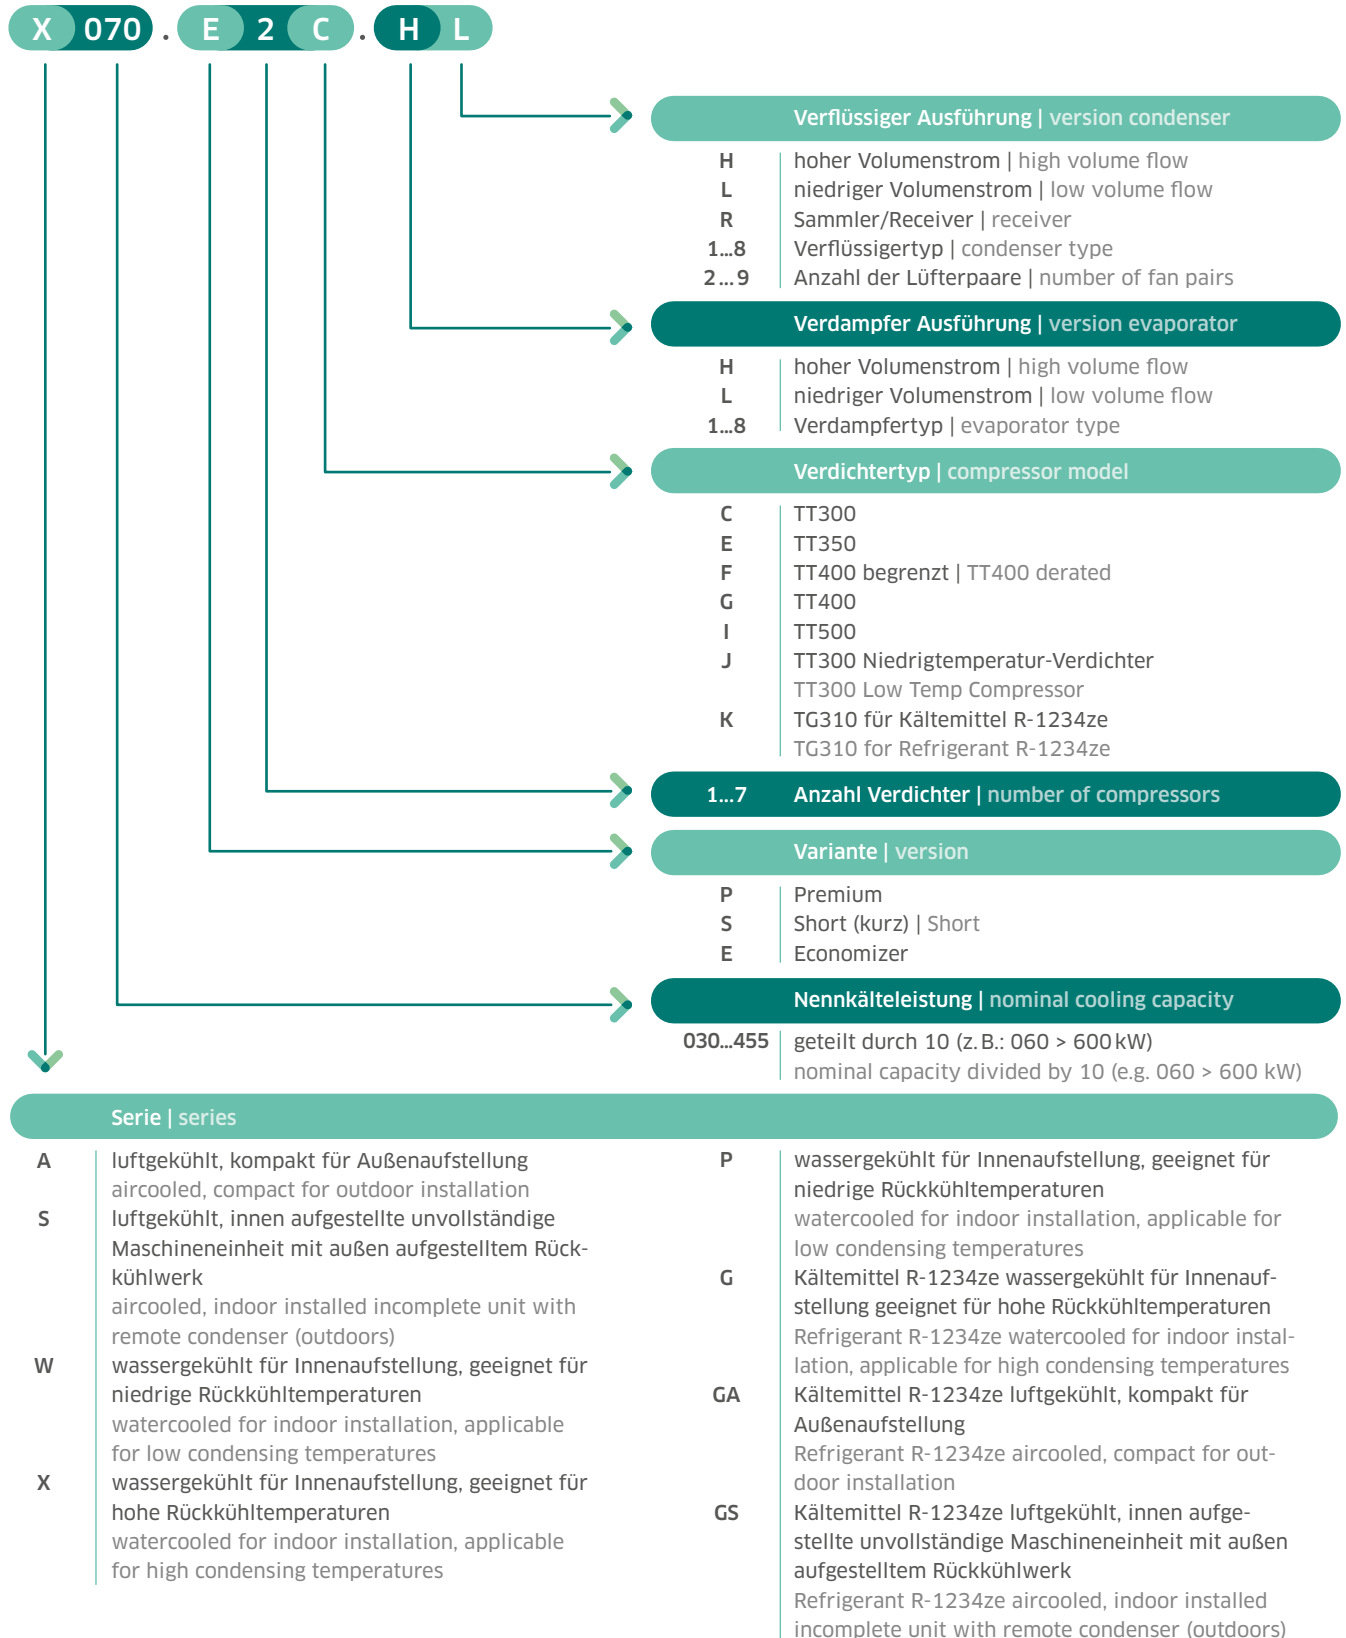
X 070 . E 2 C . H L

Verflüssiger Ausführung | version condenser

H | hoher Volumenstrom | high volume flow
L | niedriger Volumenstrom | low volume flow
R | Sammler/Receiver | receiver
1...8 | Verflüssigertyp | condenser type
2 ... 9 | Anzahl der Lüfterpaare | number of fan pairs

Verdampfer Ausführung | version evaporator

H | hoher Volumenstrom | high volume flow
L | niedriger Volumenstrom | low volume flow
1...8 | Verdampfertyp | evaporator type

Verdichtertyp | compressor model

C | TT300
E | TT350
F | TT400 begrenzt | TT400 derated
G | TT400
I | TT500
J | TT300 Niedrigtemperatur-Verdichter
TT300 Low Temp Compressor
K | TG310 für Kältemittel R-1234ze
TG310 for Refrigerant R-1234ze

1...7 Anzahl Verdichter | number of compressors

Variante | version

P | Premium
S | Short (kurz) | Short
E | Economizer

Nennkälteleistung | nominal cooling capacity

030...455 | geteilt durch 10 (z. B.: 060 > 600 kW)
nominal capacity divided by 10 (e.g. 060 > 600 kW)

Serie | series

A | luftgekühlt, kompakt für Außenaufstellung
aircooled, compact for outdoor installation
S | luftgekühlt, innen aufgestellte unvollständige Maschineneinheit mit außen aufgestelltem Rückkühlwerk
aircooled, indoor installed incomplete unit with remote condenser (outdoors)
W | wassergekühlt für Innenaufstellung, geeignet für niedrige Rückkühltemperaturen
watercooled for indoor installation, applicable for low condensing temperatures
X | wassergekühlt für Innenaufstellung, geeignet für hohe Rückkühltemperaturen
watercooled for indoor installation, applicable for high condensing temperatures

P | wassergekühlt für Innenaufstellung, geeignet für niedrige Rückkühltemperaturen
watercooled for indoor installation, applicable for low condensing temperatures
G | Kältemittel R-1234ze wassergekühlt für Innenaufstellung geeignet für hohe Rückkühltemperaturen
Refrigerant R-1234ze watercooled for indoor installation, applicable for high condensing temperatures
GA | Kältemittel R-1234ze luftgekühlt, kompakt für Außenaufstellung
Refrigerant R-1234ze aircooled, compact for outdoor installation
GS | Kältemittel R-1234ze luftgekühlt, innen aufgestellte unvollständige Maschineneinheit mit außen aufgestelltem Rückkühlwerk
Refrigerant R-1234ze aircooled, indoor installed incomplete unit with remote condenser (outdoors)